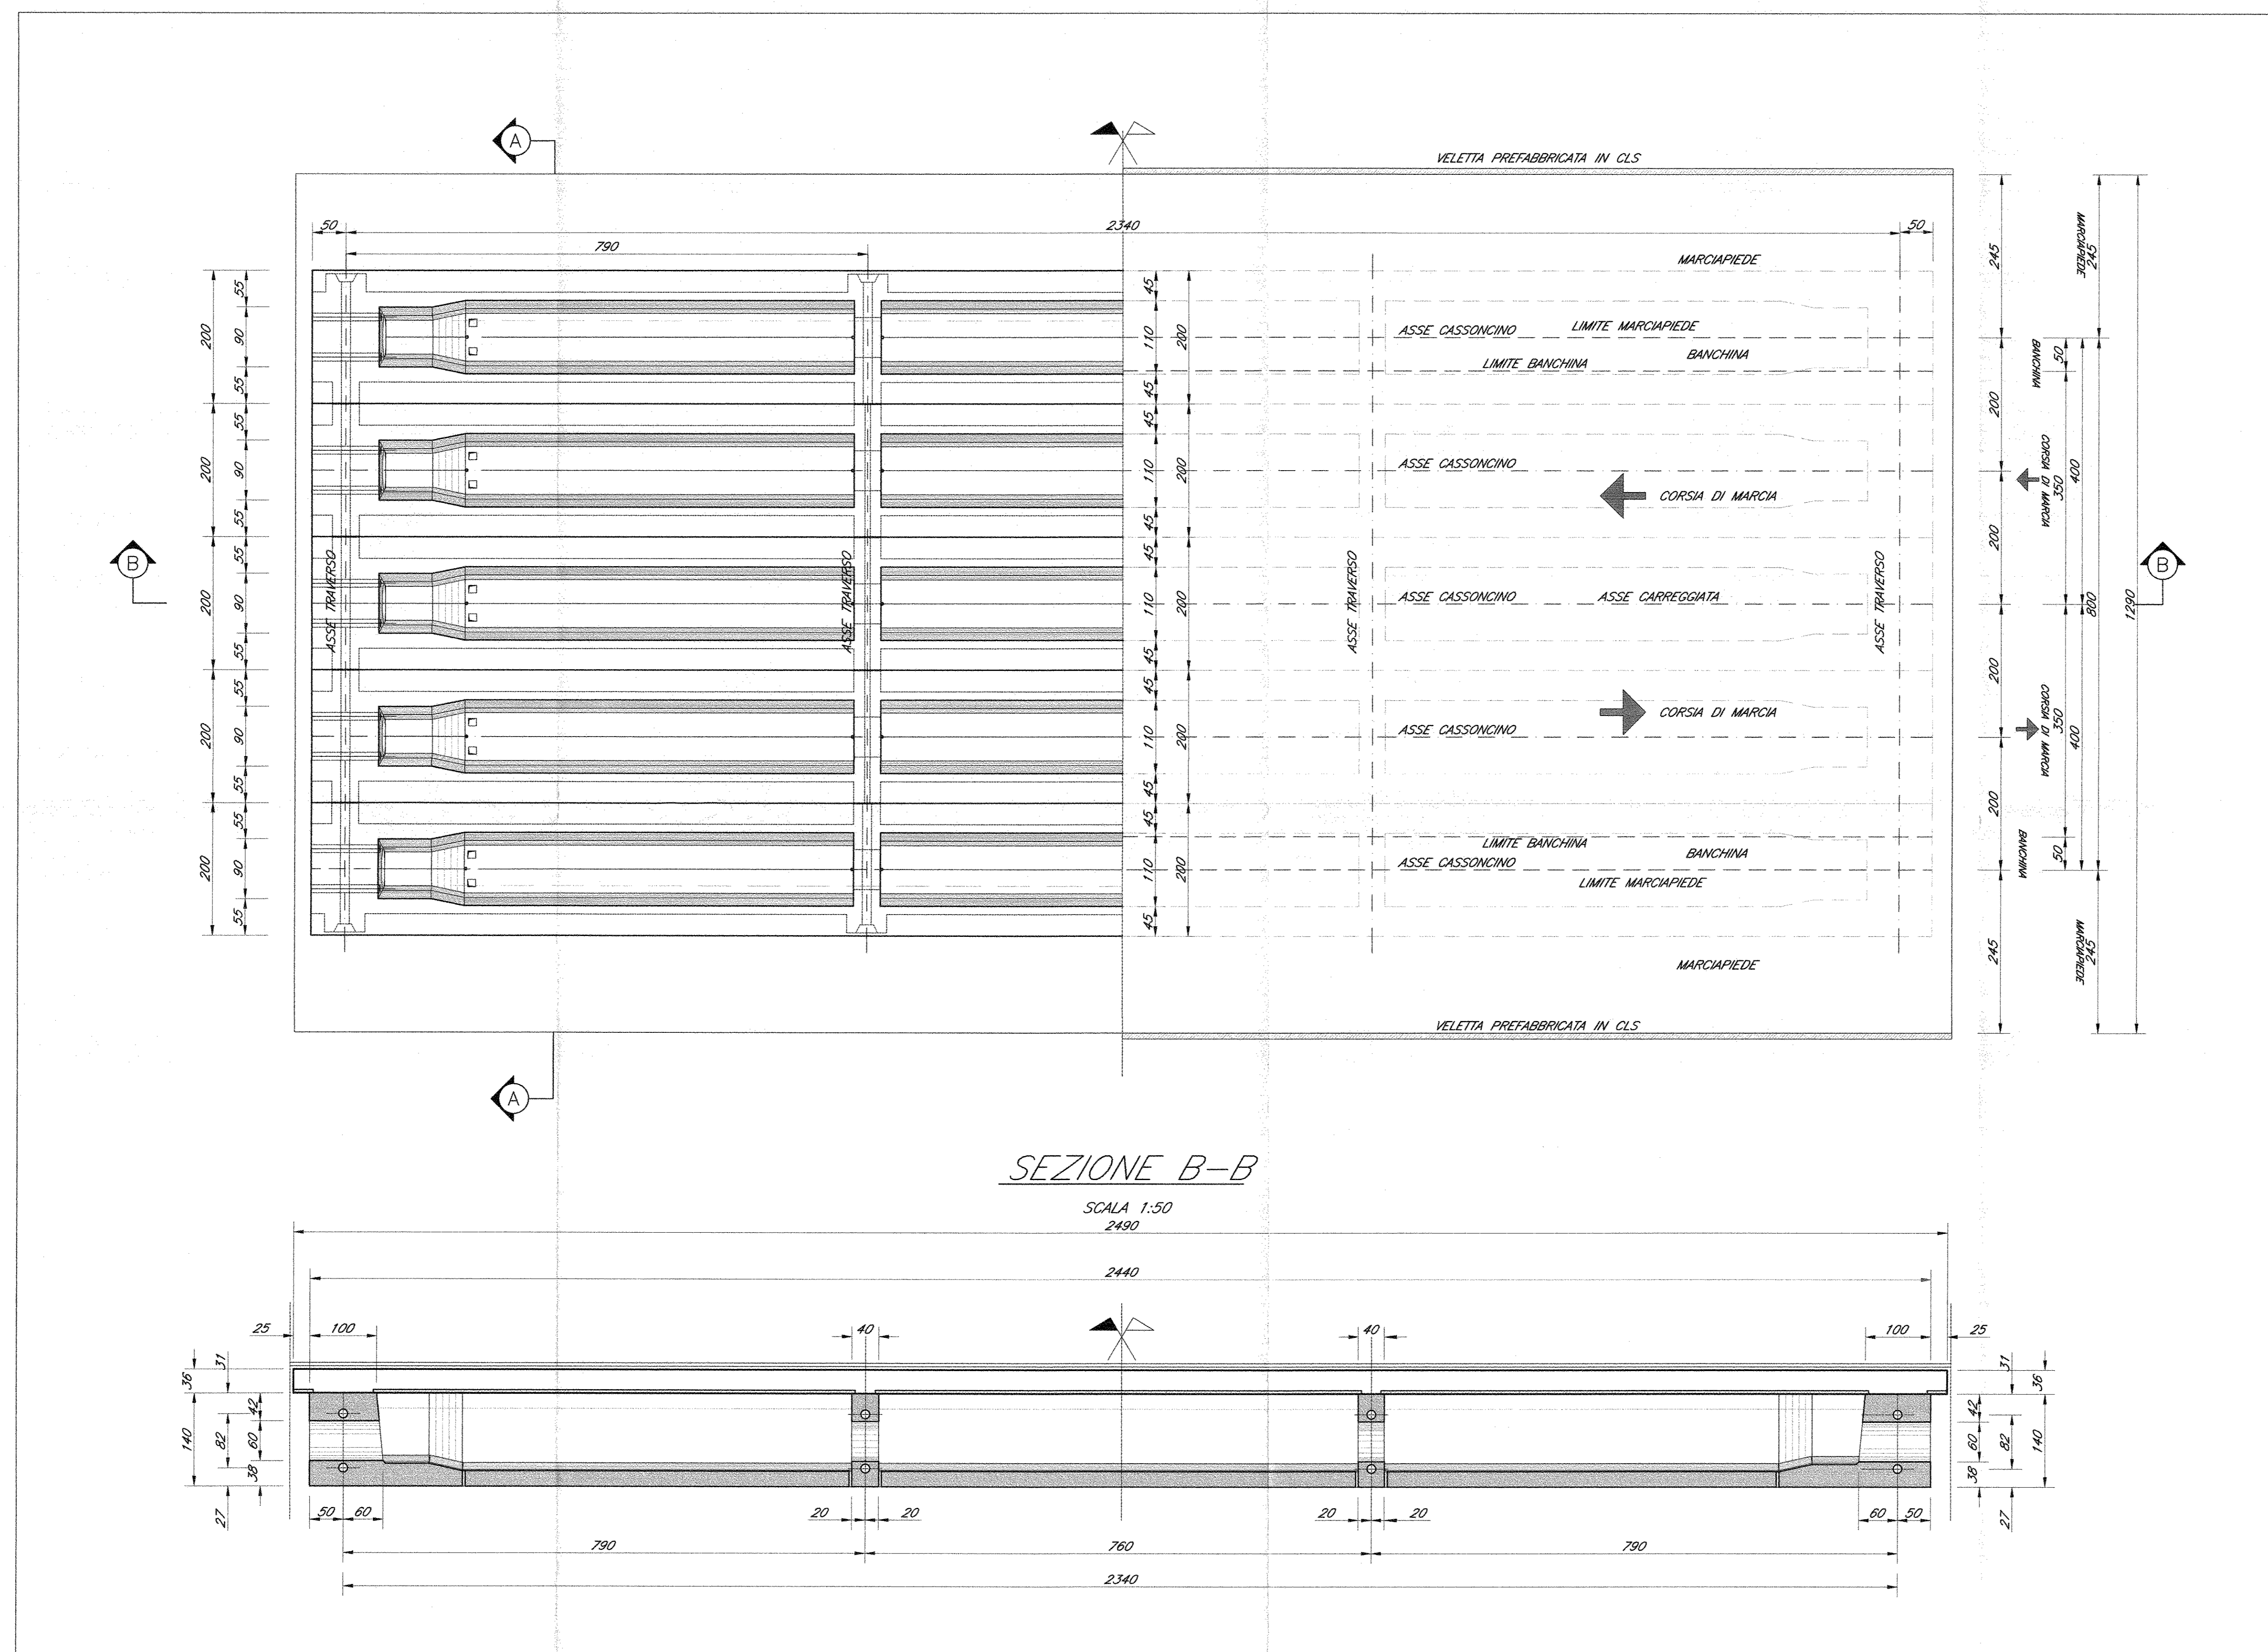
A

VELETTA PREFABBRICATA IN CLS

50
2340
50
790

MARCIAPIEDE
ASSE CASSONCINO
LIMITE MARCIAPIEDE
LIMITE BANCHINA
BANCHINA
ASSE CASSONCINO
CORSIA DI MARCIA
ASSE CASSONCINO
ASSE CARREGGIATA
ASSE CASSONCINO
CORSIA DI MARCIA
LIMITE BANCHINA
ASSE CASSONCINO
BANCHINA
LIMITE MARCIAPIEDE
MARCIAPIEDE

ASSE TRAVERSO
ASSE TRAVERSO
ASSE TRAVERSO
ASSE TRAVERSO

B
B

55 90 55 55 90 55 55 90 55 55 90 55 55 90 55
200 200 200 200 200
45 110 45 45 110 45 45 110 45 45 110 45 45 110 45
200 200 200 200 200

245 200 200 200 200 245
MARCIAPIEDE 245
BANCHINA 50
CORSIA DI MARCIA 350
400
800
1290
CORSIA DI MARCIA 350
400
BANCHINA 50
MARCIAPIEDE 245

VELETTA PREFABBRICATA IN CLS

A

SEZIONE B–B

SCALA 1:50
2490
2440
25 100 40 40 100 25
36 31 42 140 82 60 38 27
31 36 42 60 82 140 38 27
50 60 20 20 20 20 60 50
790 760 790
2340